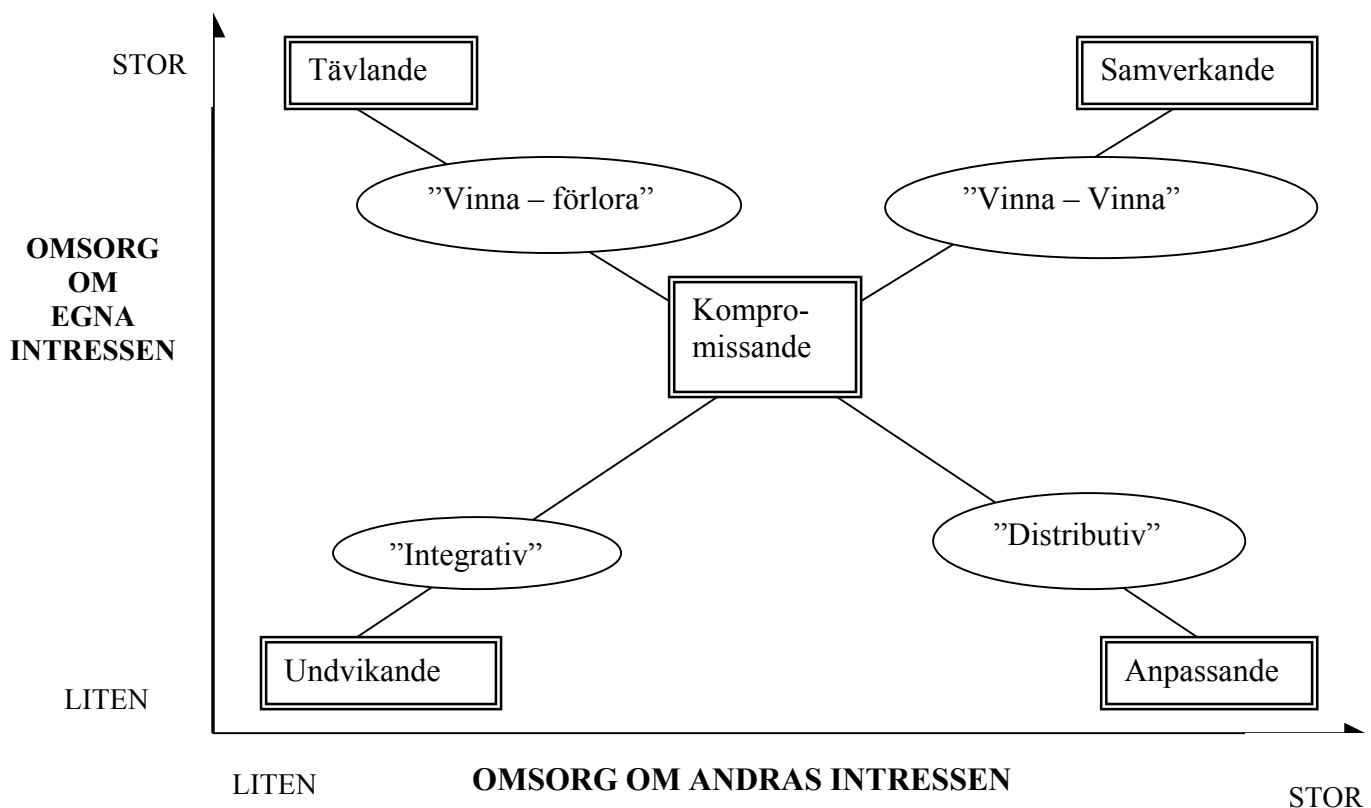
STOR

Tävlande

Samverkande

”Vinna – förlora”

”Vinna – Vinna”

OMSORG OM EGNA INTRESSEN

Kompromissande

”Integrativ”

”Distributiv”

Undvikande

Anpassande

LITEN

LITEN

OMSORG OM ANDRAS INTRESSEN

STOR